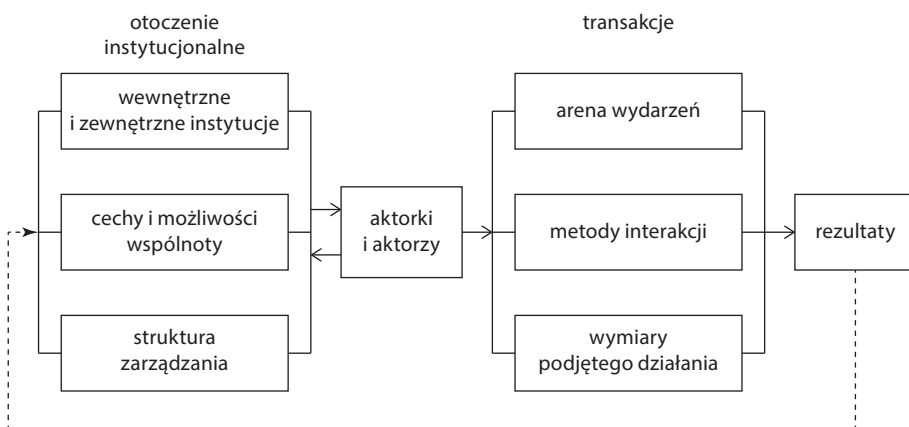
otoczenie instytucjonalne

wewnętrzne i zewnętrzne instytucje

cechy i możliwości wspólnoty

struktura zarządzania

aktorki i aktorzy

transakcje

arena wydarzeń

metody interakcji

wymiary podjętego działania

rezultaty